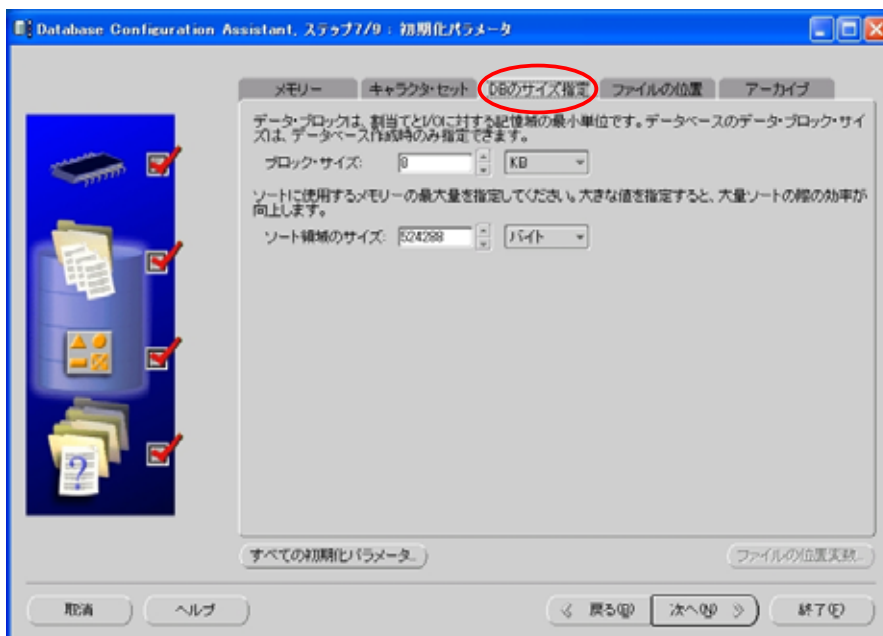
Database Configuration Assistant、ステップ7/9：初期化パラメータ

メモリー | キャラクタ・セット | DBのサイズ指定 | ファイルの位置 | アーカイブ

データ・ブロックは、割当てとI/Oに対する記憶域の最小単位です。データベースのデータ・ブロック・サイズは、データベース作成時のみ指定できます。

ブロック・サイズ: 8 KB

ソートに使用するメモリーの最大量を指定してください。大きな値を指定すると、大量ソートの際の効率が向上します。

ソート領域のサイズ: 524288 バイト

すべての初期化パラメータ...

ファイルの位置変数...

取消

ヘルプ

< 戻る(B)

次へ(N) >

終了(F)